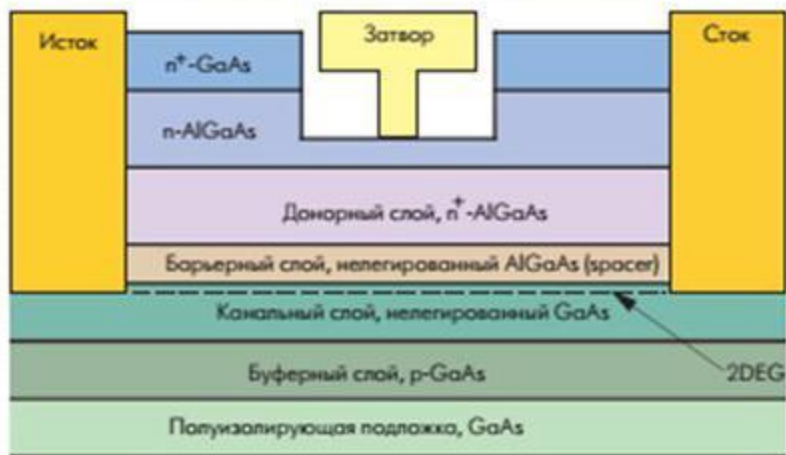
Исток

Затвор

Сток

$n^+$-GaAs

n-AlGaAs

Донорный слой, $n^+$-AlGaAs

Барьерный слой, нелегированный AlGaAs (spacer)

Канальный слой, нелегированный GaAs

2DEG

Буферный слой, p-GaAs

Полуизолирующая подложка, GaAs